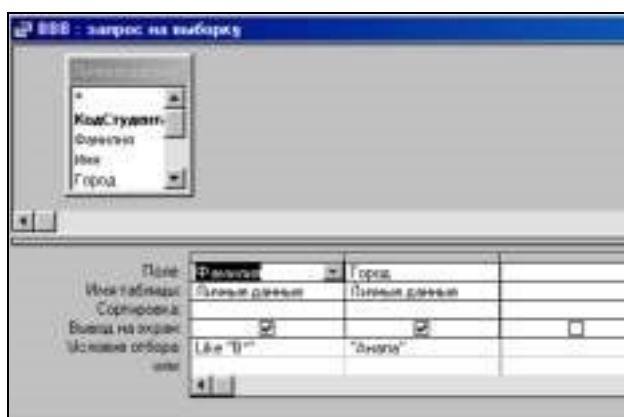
ВВВ : запрос на выборку

*
КодСтудент-
Фамилия
Имя
Город

| | | | |
|---|---|---|---|
| Поле: | Фамилия | Город | |
| Имя таблицы: | Личные данные | Личные данные | |
| Сортировка: | | | |
| Вывод на экран: | ☑ | ☑ | ☐ |
| Условие отбора: | Like "В*" | "Анапа" | |
| или: | | | |